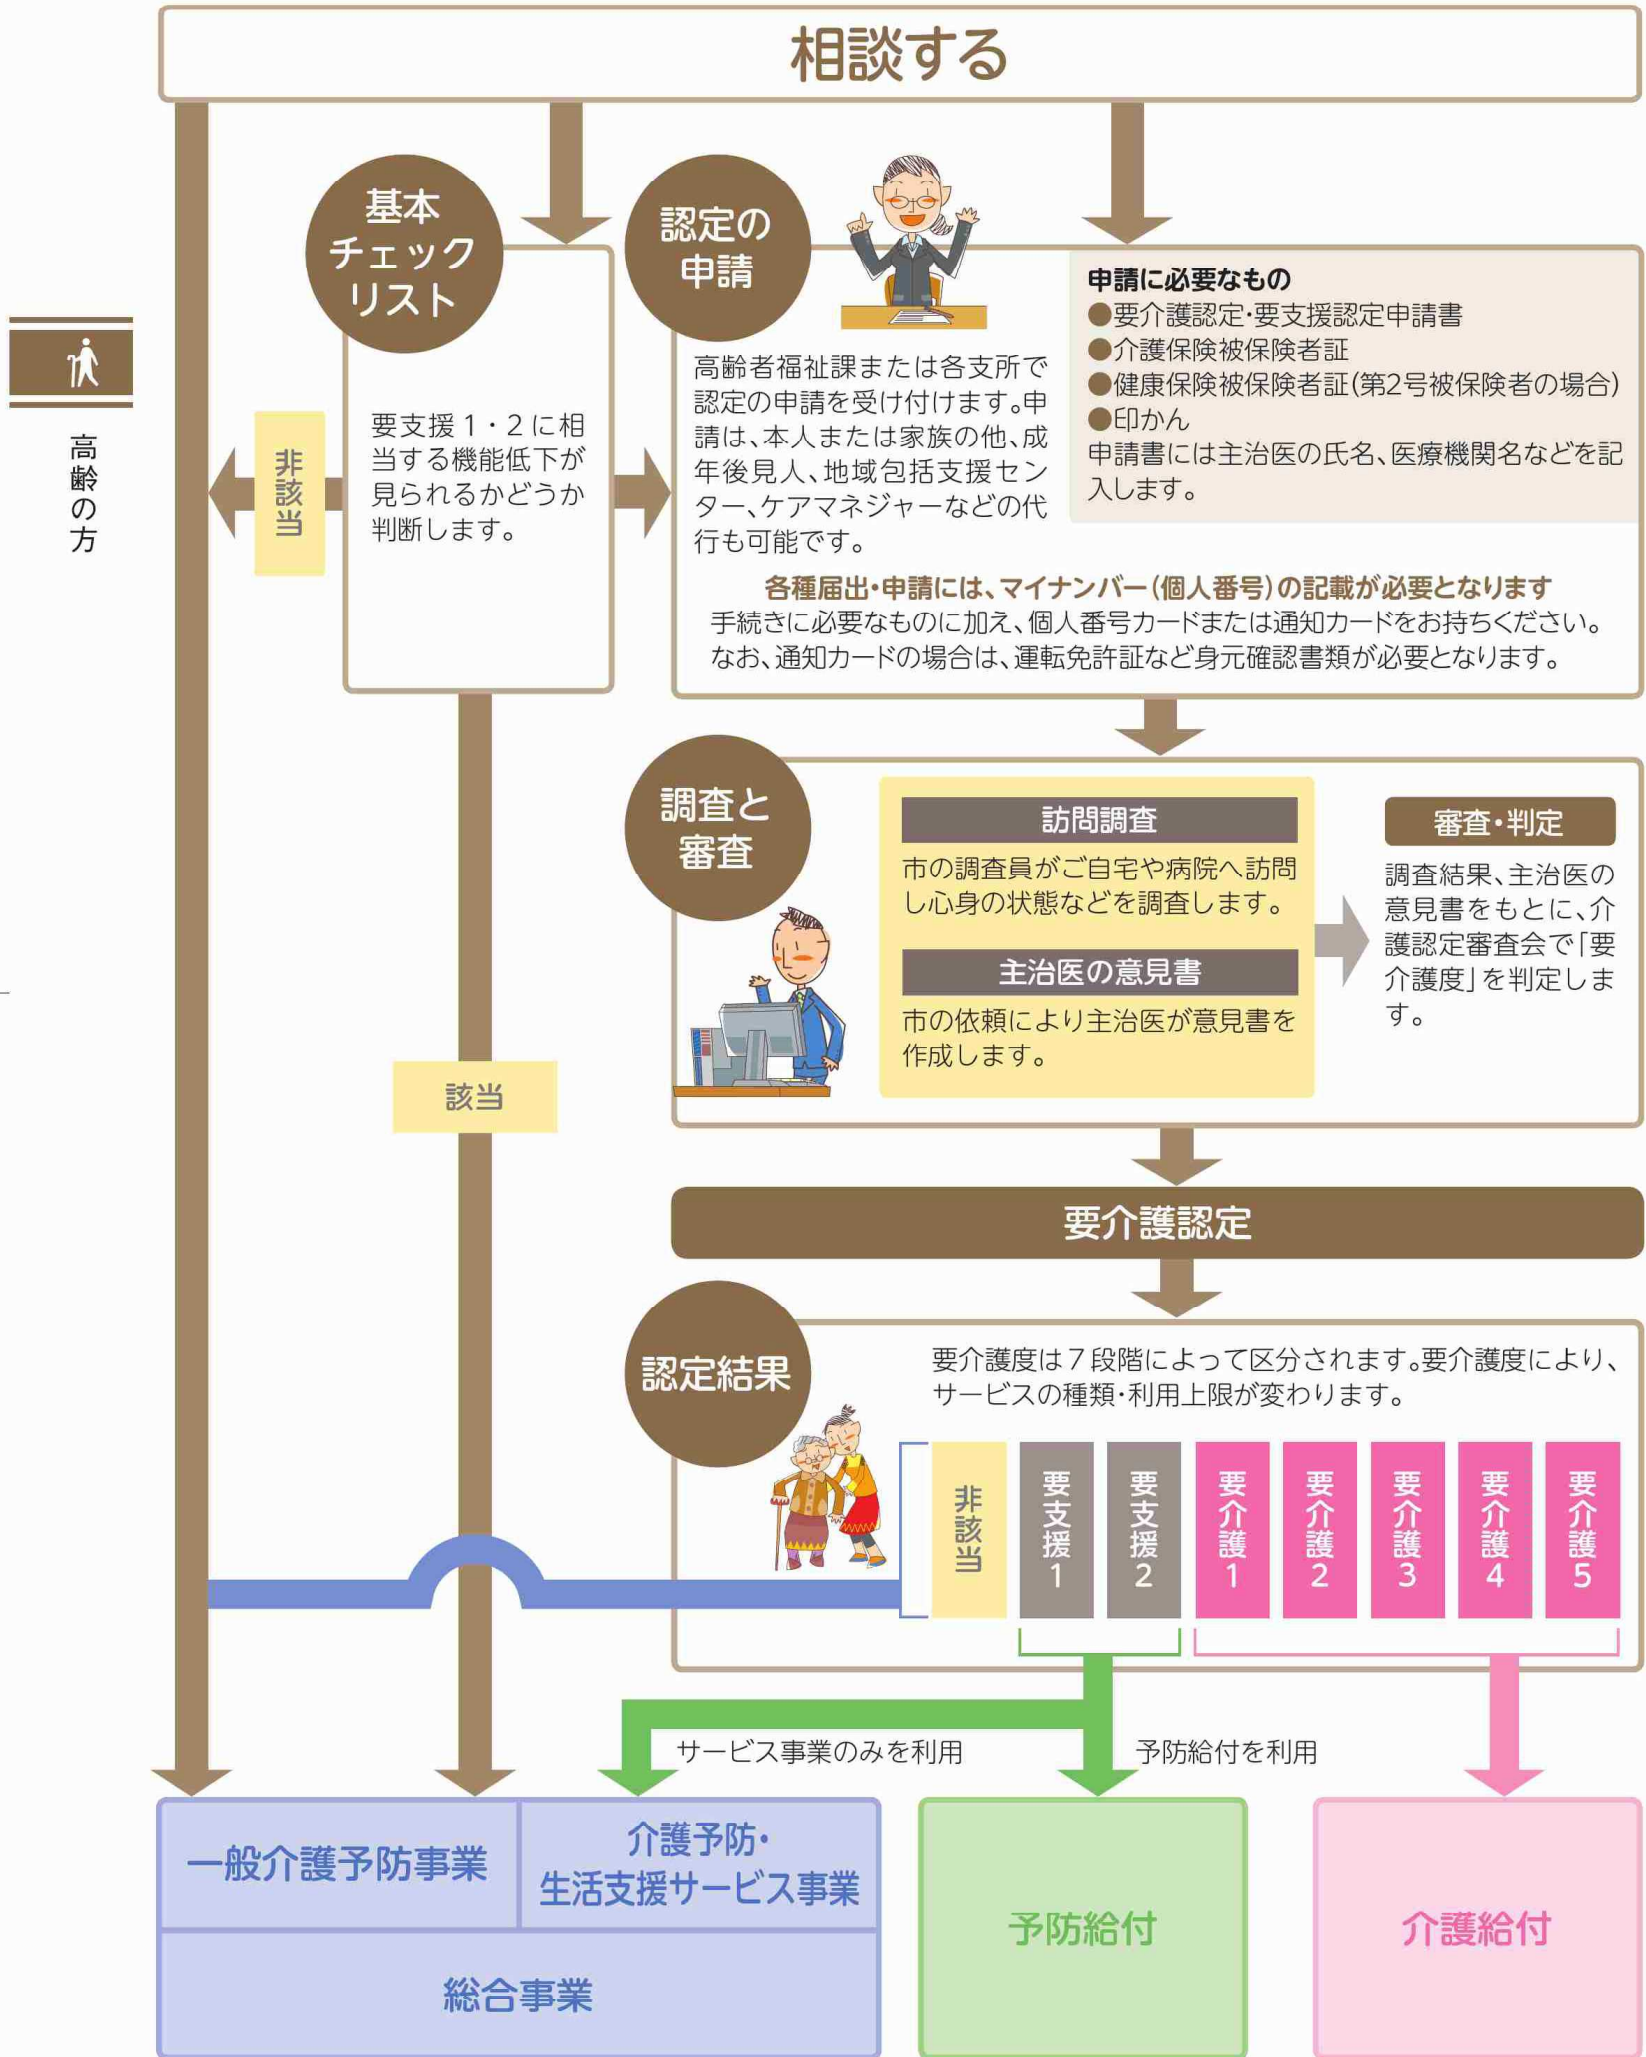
高齢の方

相談する

基本チェックリスト

要支援1・2に相当する機能低下が見られるかどうか判断します。

非該当

該当

認定の申請

高齢者福祉課または各支所で認定の申請を受け付けます。申請は、本人または家族の他、成年後見人、地域包括支援センター、ケアマネジャーなどの代行も可能です。

申請に必要なもの
●要介護認定･要支援認定申請書
●介護保険被保険者証
●健康保険被保険者証(第2号被保険者の場合)
●印かん
申請書には主治医の氏名、医療機関名などを記入します。

各種届出･申請には、マイナンバー(個人番号)の記載が必要となります
手続きに必要なものに加え、個人番号カードまたは通知カードをお持ちください。なお、通知カードの場合は、運転免許証など身元確認書類が必要となります。

調査と審査

訪問調査
市の調査員がご自宅や病院へ訪問し心身の状態などを調査します。

主治医の意見書
市の依頼により主治医が意見書を作成します。

審査･判定
調査結果、主治医の意見書をもとに、介護認定審査会で「要介護度」を判定します。

要介護認定

認定結果

要介護度は7段階によって区分されます。要介護度により、サービスの種類･利用上限が変わります。

非該当 | 要支援1 | 要支援2 | 要介護1 | 要介護2 | 要介護3 | 要介護4 | 要介護5

サービス事業のみを利用

予防給付を利用

一般介護予防事業

介護予防･生活支援サービス事業

総合事業

予防給付

介護給付